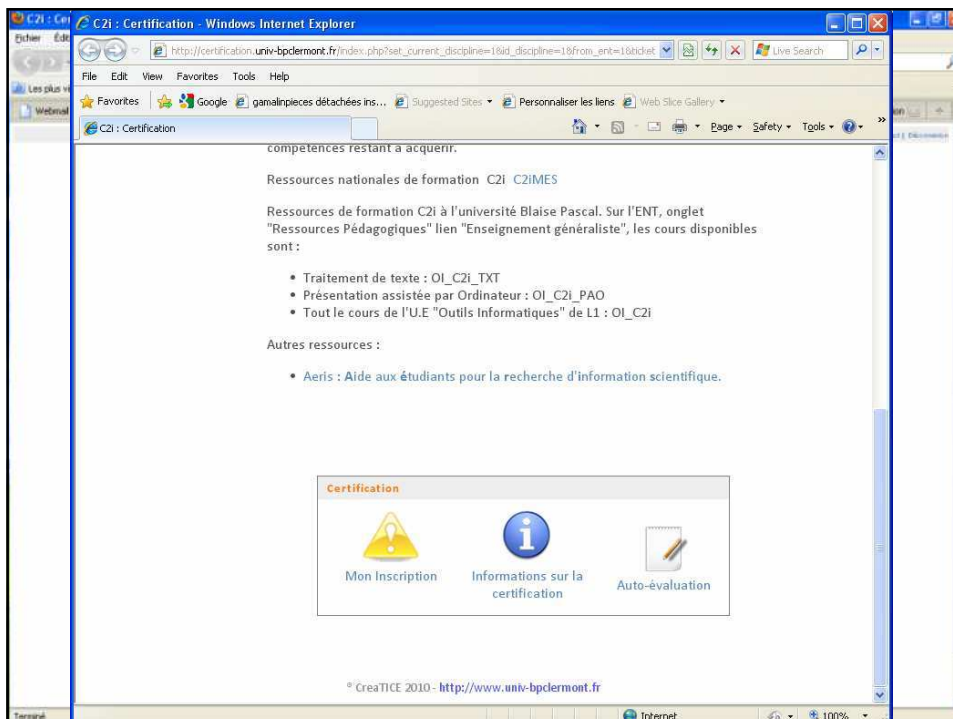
C2i : Certification - Windows Internet Explorer

http://certification.univ-bpclermont.fr/index.php?set_current_discipline=1&id_discipline=1&from_ent=1&ticket

Live Search

File Edit View Favorites Tools Help

Favorites Google gamalinpieces détachées ins... Suggested Sites Personnaliser les liens Web Slice Gallery

C2i : Certification

Page Safety Tools

compétences restant à acquérir.

Ressources nationales de formation C2i C2iMES

Ressources de formation C2i à l'université Blaise Pascal. Sur l'ENT, onglet "Ressources Pédagogiques" lien "Enseignement généraliste", les cours disponibles sont :

- Traitement de texte : OI_C2i_TXT
- Présentation assistée par Ordinateur : OI_C2i_PAO
- Tout le cours de l'U.E "Outils Informatiques" de L1 : OI_C2i

Autres ressources :

- Aeris : Aide aux étudiants pour la recherche d'information scientifique.

Certification

Mon Inscription

Informations sur la certification

Auto-évaluation

© CreaTICE 2010 - http://www.univ-bpclermont.fr

Terminé

Internet

100%